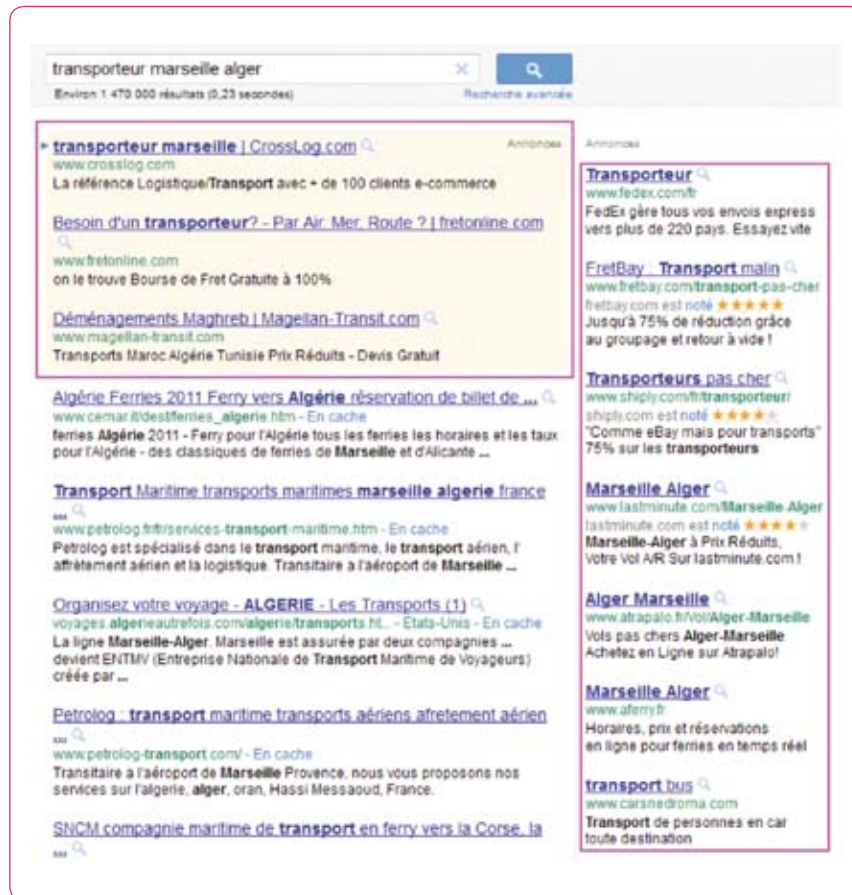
transporteur marseille alger

Environ 1 470 000 résultats (0,23 secondes)

Recherche avancée

transporteur marseille | CrossLog.com

Annonces

www.crosslog.com

La référence Logistique/Transport avec + de 100 clients e-commerce

Besoin d'un transporteur? - Par Air, Mer, Route ? | fretonline.com

www.fretonline.com

on le trouve Bourse de Fret Gratuite à 100%

Déménagements Maghreb | Magellan-Transit.com

www.magellan-transit.com

Transports Maroc Algérie Tunisie Prix Réduits - Devis Gratuit

Algérie Ferries 2011 Ferry vers Algérie réservation de billet de ...

www.cemar.it/dest/ferries_algerie.htm - En cache

ferries Algérie 2011 - Ferry pour l'Algérie tous les ferries les horaires et les taux pour l'Algérie - des classiques de ferries de Marseille et d'Alicante ...

Transport Maritime transports maritimes marseille algerie france ...

www.petrolog.fr/fr/services-transport-maritime.htm - En cache

Petrolog est spécialisé dans le transport maritime, le transport aérien, l' affrètement aérien et la logistique. Transitaire à l'aéroport de Marseille ...

Organisez votre voyage - ALGERIE - Les Transports (1)

voyages.algerieautrefois.com/algerie/transports.ht... - Etats-Unis - En cache

La ligne Marseille-Alger. Marseille est assurée par deux compagnies ... devient ENTMV (Entreprise Nationale de Transport Maritime de Voyageurs) créée par ...

Petrolog : transport maritime transports aériens afretement aérien ...

www.petrolog-transport.com/ - En cache

Transitaire a l'aéroport de Marseille Provence, nous vous proposons nos services sur l'algerie, alger, oran, Hassi Messaoud, France.

SNCM compagnie maritime de transport en ferry vers la Corse, la ...

Annonces

Transporteur

www.fedex.com/fr

FedEx gère tous vos envois express vers plus de 220 pays. Essayez vite

FretBay : Transport malin

www.fretbay.com/transport-pas-cher

fretbay.com est noté ★★★★★

Jusqu'à 75% de réduction grâce au groupage et retour à vide !

Transporteurs pas cher

www.shiply.com/fr/transporteur/

shiply.com est noté ★★★★★

"Comme eBay mais pour transports" 75% sur les transporteurs

Marseille Alger

www.lastminute.com/Marseille-Alger

lastminute.com est noté ★★★★★

Marseille-Alger à Prix Réduits, Votre Vol A/R Sur lastminute.com !

Alger Marseille

www.atrapalo.fr/vol/Alger-Marseille

Vols pas chers Alger-Marseille Achetez en Ligne sur Atrapalo!

Marseille Alger

www.aferry.fr

Horaires, prix et réservations en ligne pour ferries en temps réel

transport bus

www.carsnedroma.com

Transport de personnes en car toute destination